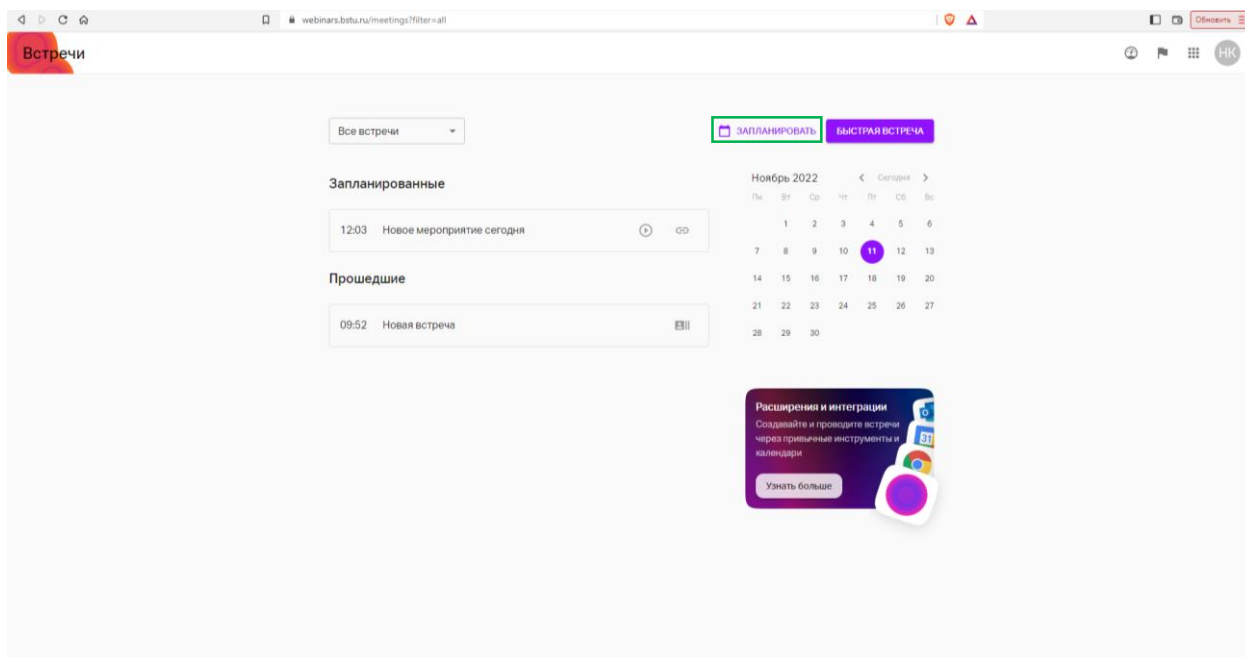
webinars.bstu.ru/meetings?filter=all

Обновить

Встречи

НК

Все встречи

ЗАПЛАНИРОВАТЬ

БЫСТРАЯ ВСТРЕЧА

Запланированные

12:03 Новое мероприятие сегодня

Прошедшие

09:52 Новая встреча

Ноябрь 2022 Сегодня

| Пн | Вт | Ср | Чт | Пт | Сб | Вс |
|---|---|---|---|---|---|---|
| | 1 | 2 | 3 | 4 | 5 | 6 |
| 7 | 8 | 9 | 10 | 11 | 12 | 13 |
| 14 | 15 | 16 | 17 | 18 | 19 | 20 |
| 21 | 22 | 23 | 24 | 25 | 26 | 27 |
| 28 | 29 | 30 | | | | |

Расширения и интеграции

Создавайте и проводите встречи через привычные инструменты и календари

Узнать больше

31